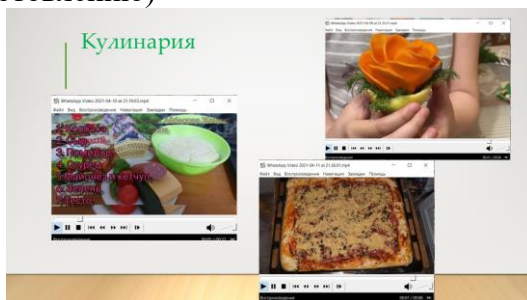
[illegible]

Кулинария

WhatsApp Video 2021-04-10 at 21.19.03.mp4

Файл Вид Воспроизведение Навигация Закладки Помощь

1. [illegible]
2. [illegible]
3. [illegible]
4. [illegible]
5. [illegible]
6. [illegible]
7. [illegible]

WhatsApp Video 2021-04-10 at 21.19.03.mp4

Файл Вид Воспроизведение Навигация Закладки Помощь

WhatsApp Video 2021-04-11 at 21.28.03.mp4

Файл Вид Воспроизведение Навигация Закладки Помощь